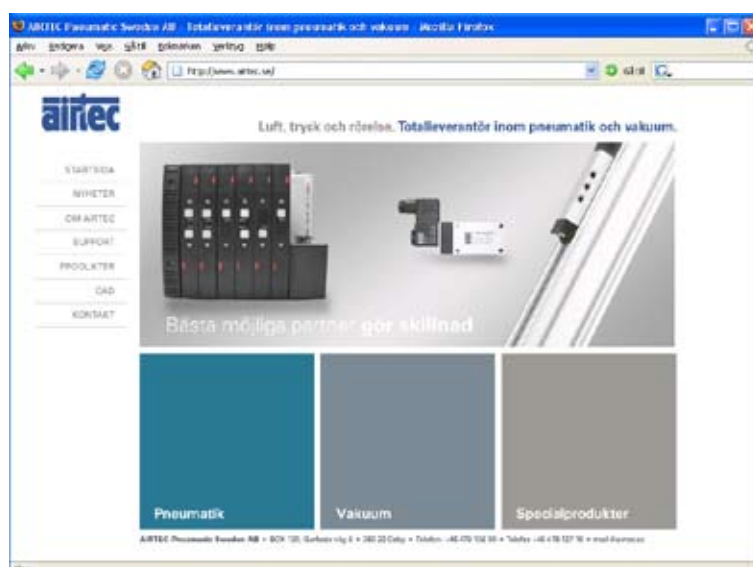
AIRTEC Pneumatic Sweden AB - Totalleverantör inom pneumatik och vakuum - Mozilla Firefox

Arkiv Redigera Visa Gå till Bokmärken Verktyg Hjälp

http://www.airtec.se/

Gå

airtec

Luft, tryck och rörelse. Totalleverantör inom pneumatik och vakuum.

STARTSIDA
NYHETER
OM AIRTEC
SUPPORT
PRODUKTER
CAD
KONTAKT

Bästa möjliga partner gör skillnad

Pneumatik

Vakuum

Specialprodukter

AIRTEC Pneumatic Sweden AB • BOX 120, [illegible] • Telefon: +46 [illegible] • Telefax: +46 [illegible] • mail: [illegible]